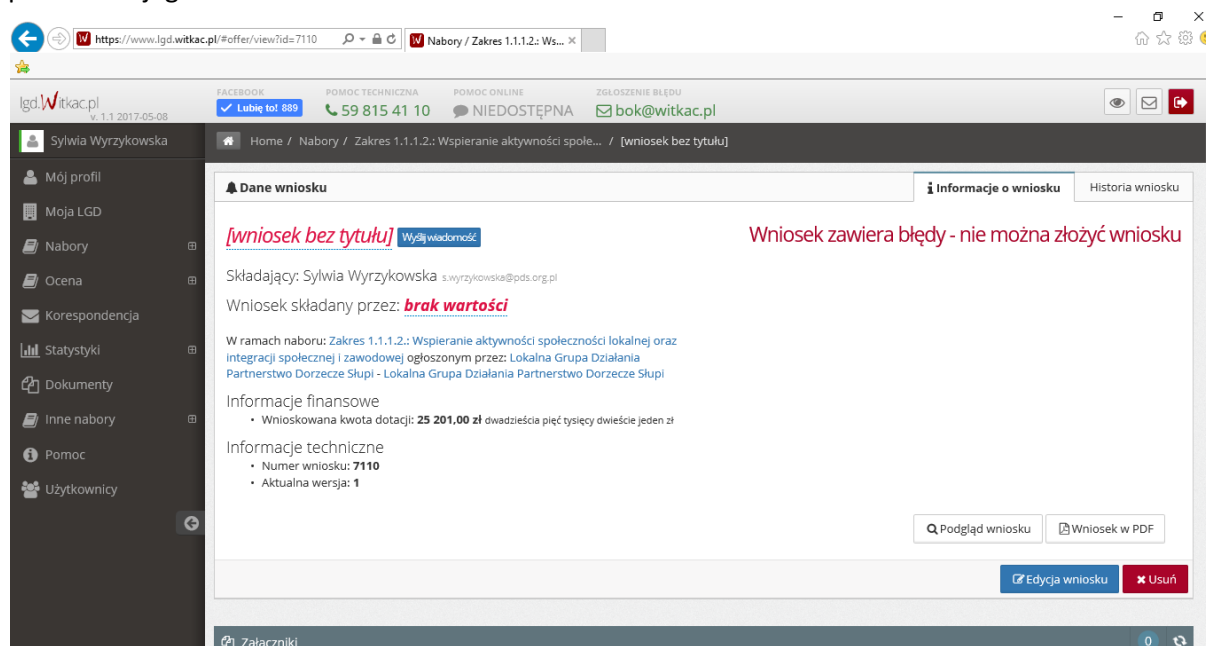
https://www.lgd.witkac.pl/#offer/view?id=7110
Nabory / Zakres 1.1.1.2.: Ws...

lgd.Witkac.pl
v. 1.1 2017-05-08

FACEBOOK
Lubię to! 889
POMOC TECHNICZNA
59 815 41 10
POMOC ONLINE
NIEDOSTĘPNA
ZGŁOSZENIE BŁĘDU
bok@witkac.pl

Sylwia Wyrzykowska
Mój profil
Moja LGD
Nabory
Ocena
Korespondencja
Statystyki
Dokumenty
Inne nabory
Pomoc
Użytkownicy

Home / Nabory / Zakres 1.1.1.2.: Wspieranie aktywności społe... / [wniosek bez tytułu]

Dane wniosku
Informacje o wniosku
Historia wniosku

[wniosek bez tytułu] Wyślij wiadomość

Wniosek zawiera błędy - nie można złożyć wniosku

Składający: Sylwia Wyrzykowska s.wyrzykowska@pds.org.pl

Wniosek składany przez: brak wartości

W ramach naboru: Zakres 1.1.1.2.: Wspieranie aktywności społeczności lokalnej oraz integracji społecznej i zawodowej ogłoszonym przez: Lokalna Grupa Działania Partnerstwo Dorzecze Słupi - Lokalna Grupa Działania Partnerstwo Dorzecze Słupi

Informacje finansowe
• Wnioskowana kwota dotacji: 25 201,00 zł dwadzieścia pięć tysięcy dwieście jeden zł

Informacje techniczne
• Numer wniosku: 7110
• Aktualna wersja: 1

Podgląd wniosku
Wniosek w PDF

Edycja wniosku
Usuń

Załączniki
0